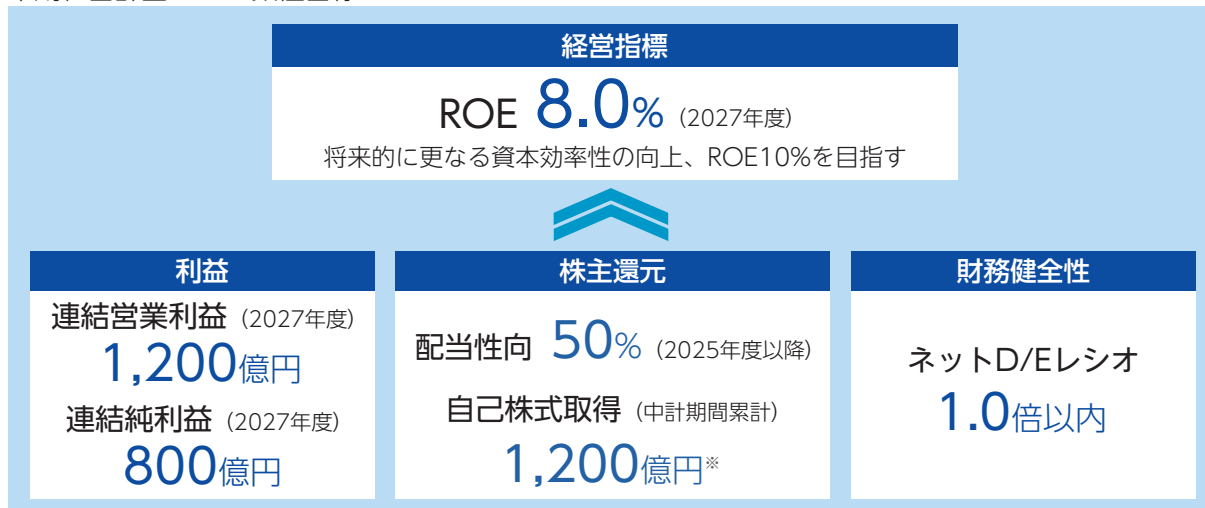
経営指標

ROE 8.0%（2027年度）

将来的に更なる資本効率性の向上、ROE10%を目指す

利益

連結営業利益（2027年度）

1,200億円

連結純利益（2027年度）

800億円

株主還元

配当性向 50%（2025年度以降）

自己株式取得（中計期間累計）

1,200億円※

財務健全性

ネットD/Eレシオ

1.0倍以内